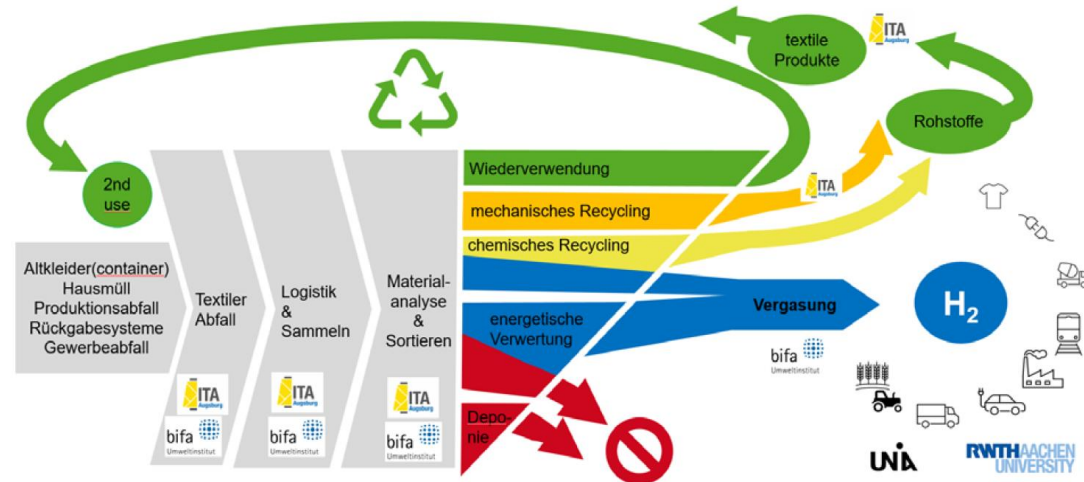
textile Produkte

ITA Augsburg

Rohstoffe

2nd use

Altkleider(container)
Hausmüll
Produktionsabfall
Rückgabesysteme
Gewerbeabfall

Textiler Abfall

ITA Augsburg

bifa Umweltinstitut

Logistik & Sammeln

ITA Augsburg

bifa Umweltinstitut

Materialanalyse & Sortieren

ITA Augsburg

bifa Umweltinstitut

Wiederverwendung

mechanisches Recycling

ITA Augsburg

chemisches Recycling

energetische Verwertung

Vergasung

$H_2$

bifa Umweltinstitut

Deponie

UNIA

RWTH AACHEN UNIVERSITY